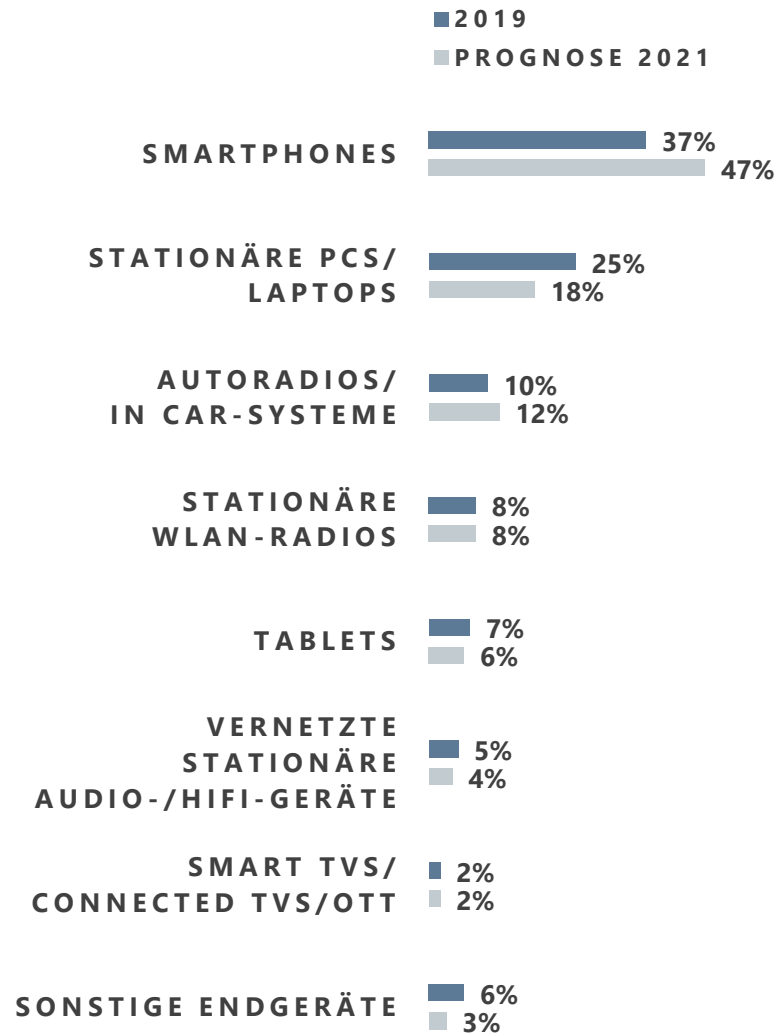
2019
PROGNOSE 2021

SMARTPHONES 37% 47%

STATIONÄRE PCS/ LAPTOPS 25% 18%

AUTORADIOS/ IN CAR-SYSTEME 10% 12%

STATIONÄRE WLAN-RADIOS 8% 8%

TABLETS 7% 6%

VERNETZTE STATIONÄRE AUDIO-/HIFI-GERÄTE 5% 4%

SMART TVS/ CONNECTED TVS/OTT 2% 2%

SONSTIGE ENDGERÄTE 6% 3%